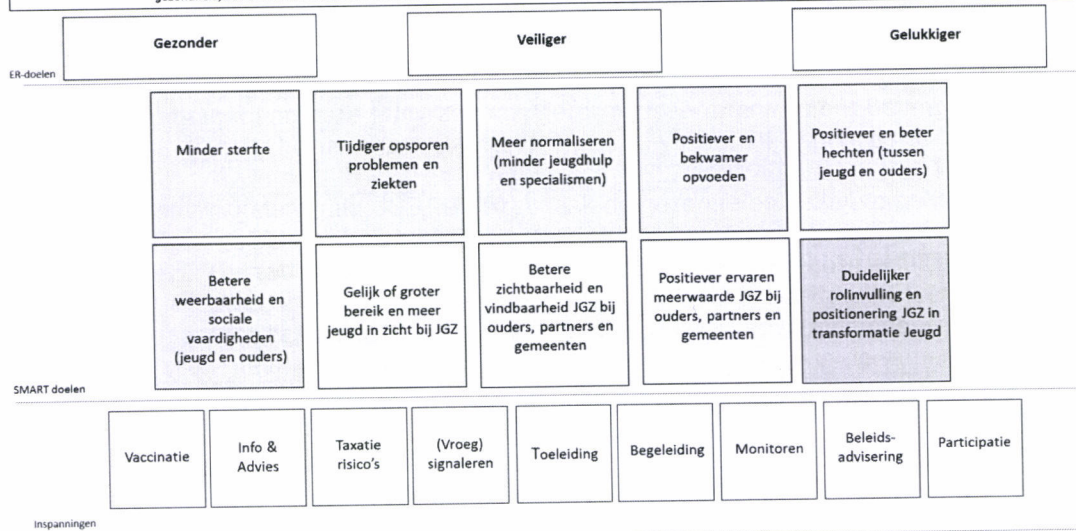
Gezonder

Veiliger

Gelukkiger

ER-doelen

Minder sterfte

Tijdiger opsporen problemen en ziekten

Meer normaliseren (minder jeugdhulp en specialismen)

Positiever en bekwamer opvoeden

Positiever en beter hechten (tussen jeugd en ouders)

Betere weerbaarheid en sociale vaardigheden (jeugd en ouders)

Gelijk of groter bereik en meer jeugd in zicht bij JGZ

Betere zichtbaarheid en vindbaarheid JGZ bij ouders, partners en gemeenten

Positiever ervaren meerwaarde JGZ bij ouders, partners en gemeenten

Duidelijker rolinvulling en positionering JGZ in transformatie Jeugd

SMART doelen

Vaccinatie

Info & Advies

Taxatie risico's

(Vroeg) signaleren

Toeleiding

Begeleiding

Monitoren

Beleids-advisering

Participatie

Inspanningen